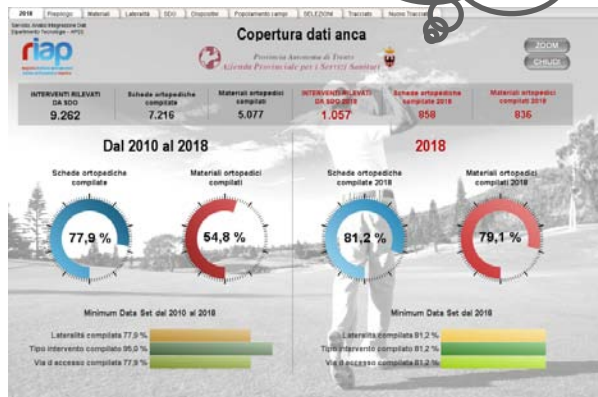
2018 | Riepilogo | Materiali | Lateralità | SDO | Dispositivi | Popolamento campi | SELEZIONI | Tracciati | Nuovo Tracciato

Servizio Analisi Integrazione Dati Dipartimento Tecnologie - APSS

riap

Copertura dati anca

Provincia Autonoma di Trento
Azienda Provinciale per i Servizi Sanitari

ZOOM
CHIUDI

| INTERVENTI RILEVATI DA SDO | Schede ortopediche compilate | Materiali ortopedici compilati | INTERVENTI RILEVATI DA SDO 2018 | Schede ortopediche compilate 2018 | Materiali ortopedici compilati 2018 |
|---|---|---|---|---|---|
| 9.262 | 7.216 | 5.077 | 1.057 | 858 | 836 |

Dal 2010 al 2018

Schede ortopediche compilate
77,9 %

Materiali ortopedici compilati
54,8 %

2018

Schede ortopediche compilate 2018
81,2 %

Materiali ortopedici compilati 2018
79,1 %

Minimum Data Set dal 2010 al 2018

Lateralità compilata 77,9 %
Tipo intervento compilato 95,0 %
Via d'accesso compilata 77,9 %

Minimum Data Set del 2018

Lateralità compilata 81,2 %
Tipo intervento compilato 81,2 %
Via d'accesso compilata 81,2 %